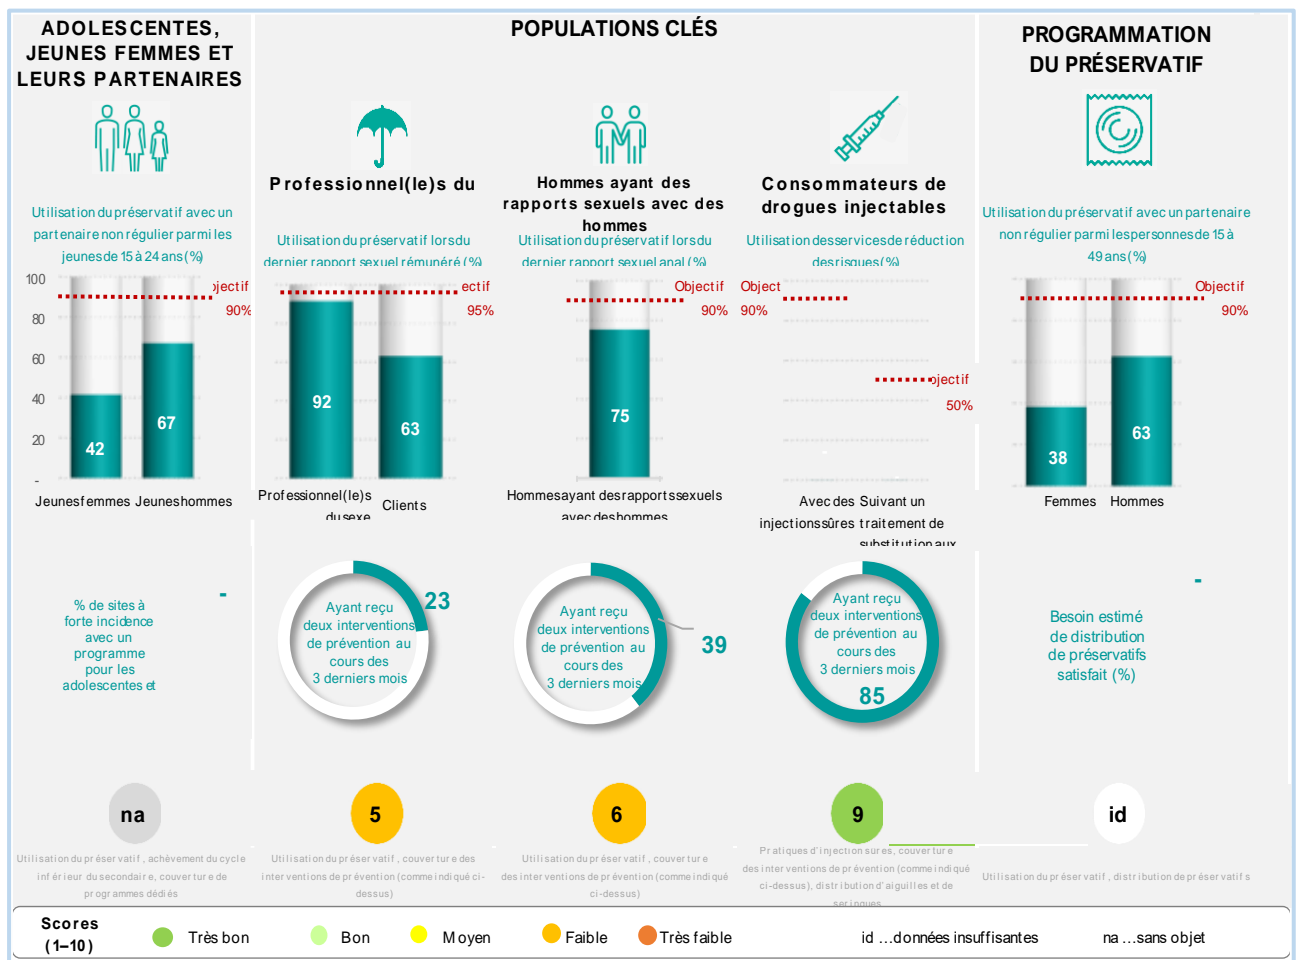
ADOLESCENTES, JEUNES FEMMES ET LEURS PARTENAIRES

POPULATIONS CLÉS

PROGRAMMATION DU PRÉSERVATIF

Utilisation du préservatif avec un partenaire non régulier parmi les jeunes de 15 à 24 ans (%)

100
80
60
40
20
-

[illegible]jectif
90%

42
67

Jeunes femmes Jeunes hommes

Professionnel(le)s du

Utilisation du préservatif lors du dernier rapport sexuel rémunéré (%)

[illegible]ectif
95%

92
63

Professionnel(le)s du sexe
Clients

Hommes ayant des rapports sexuels avec des hommes

Utilisation du préservatif lors du dernier rapport sexuel anal (%)

Objectif
90%

75

Hommes ayant des rapports sexuels avec des hommes

Consommateurs de drogues injectables

Utilisation des services de réduction des risques (%)

Object
90%

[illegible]jectif
50%

Avec des injections sûres
Suivant un traitement de substitution aux

Utilisation du préservatif avec un partenaire non régulier parmi les personnes de 15 à 49 ans (%)

Objectif
90%

38
63

Femmes
Hommes

% de sites à forte incidence avec un programme pour les adolescentes et

-

Ayant reçu deux interventions de prévention au cours des 3 derniers mois
23

Ayant reçu deux interventions de prévention au cours des 3 derniers mois
39

Ayant reçu deux interventions de prévention au cours des 3 derniers mois
85

-

Besoin estimé de distribution de préservatifs satisfait (%)

na
Utilisation du préservatif, achèvement du cycle inférieur du secondaire, couverture de programmes dédiés

5
Utilisation du préservatif, couverture des interventions de prévention (comme indiqué ci-dessus)

6
Utilisation du préservatif, couverture des interventions de prévention (comme indiqué ci-dessus)

9
Pratiques d'injection sures, couverture des interventions de prévention (comme indiqué ci-dessus), distribution d'aiguilles et de seringues

id
Utilisation du préservatif, distribution de préservatifs

Scores (1–10)
Très bon
Bon
Moyen
Faible
Très faible
id ...données insuffisantes
na ...sans objet